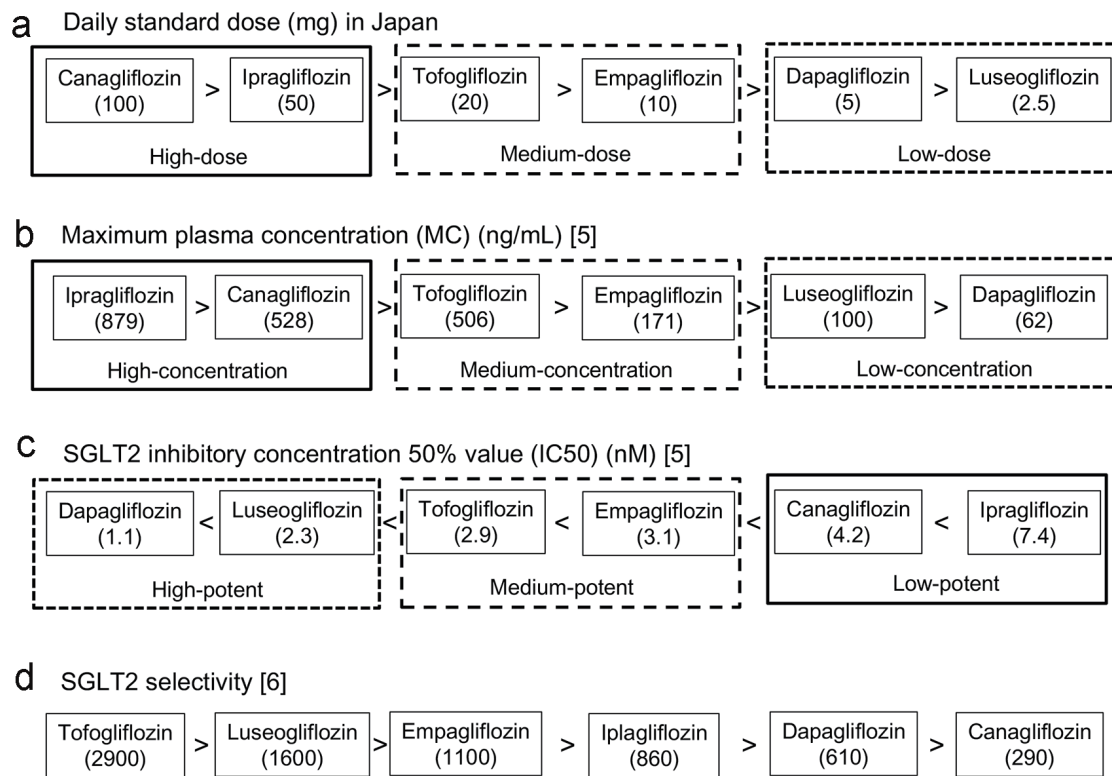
a Daily standard dose (mg) in Japan

Canagliflozin (100) > Ipragliflozin (50) > Tofogliflozin (20) > Empagliflozin (10) > Dapagliflozin (5) > Luseogliflozin (2.5)

High-dose

Medium-dose

Low-dose

b Maximum plasma concentration (MC) (ng/mL) [5]

Ipragliflozin (879) > Canagliflozin (528) > Tofogliflozin (506) > Empagliflozin (171) > Luseogliflozin (100) > Dapagliflozin (62)

High-concentration

Medium-concentration

Low-concentration

c SGLT2 inhibitory concentration 50% value (IC50) (nM) [5]

Dapagliflozin (1.1) < Luseogliflozin (2.3) < Tofogliflozin (2.9) < Empagliflozin (3.1) < Canagliflozin (4.2) < Ipragliflozin (7.4)

High-potent

Medium-potent

Low-potent

d SGLT2 selectivity [6]

Tofogliflozin (2900) > Luseogliflozin (1600) > Empagliflozin (1100) > Iplagliflozin (860) > Dapagliflozin (610) > Canagliflozin (290)